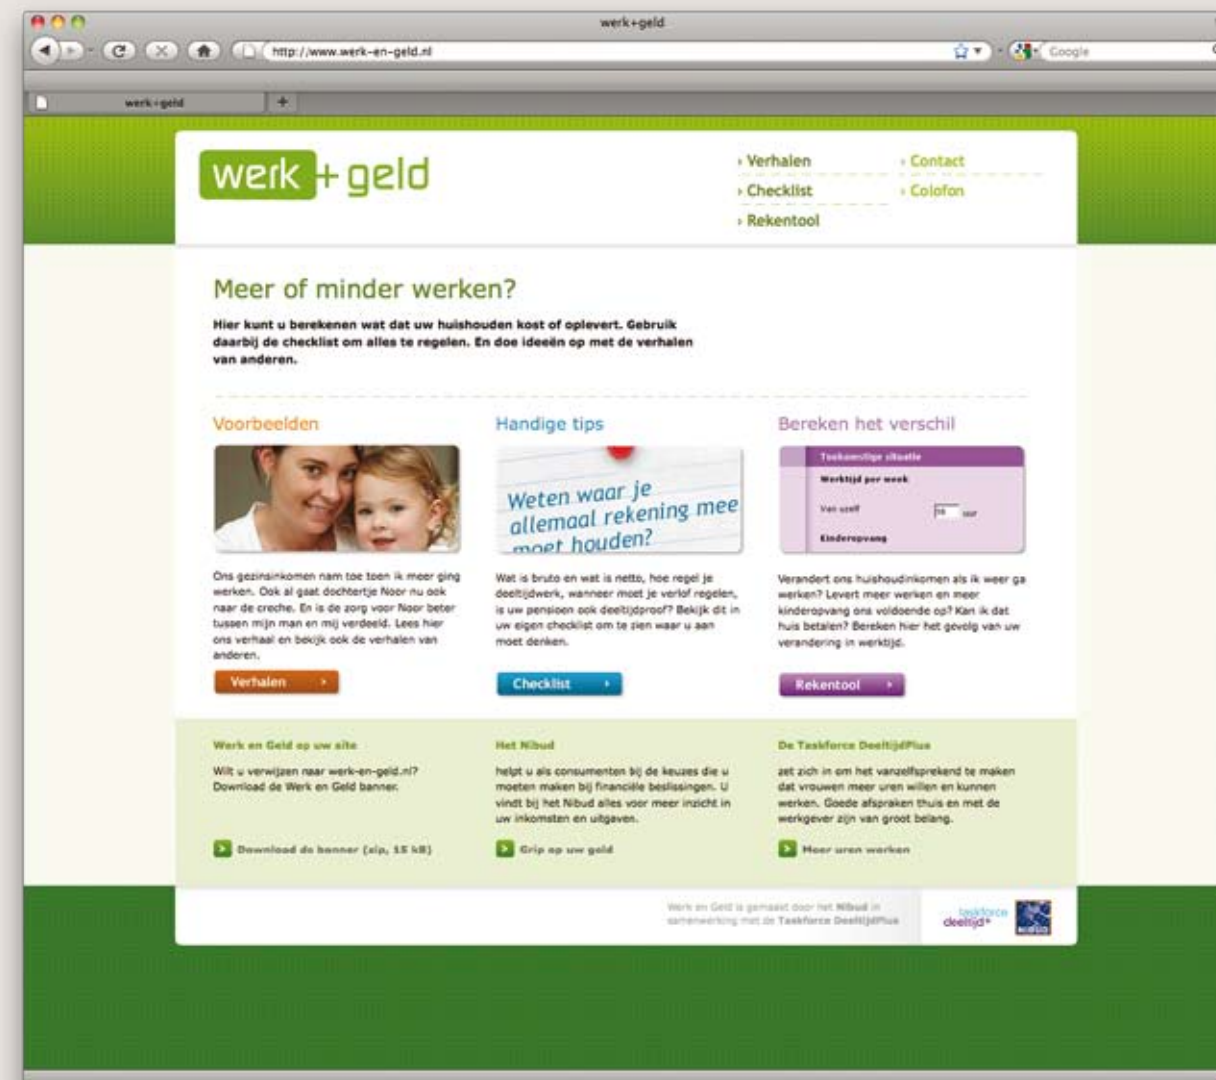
werk+geld

http://www.werk-en-geld.nl

Google

werk+geld

+

werk+geld

› Verhalen
› Checklist
› Rekentool
› Contact
› Colofon

Meer of minder werken?

Hier kunt u berekenen wat dat uw huishouden kost of oplevert. Gebruik daarbij de checklist om alles te regelen. En doe ideeën op met de verhalen van anderen.

Voorbeelden

Ons gezinsinkomen nam toe toen ik meer ging werken. Ook al gaat dochtertje Noor nu ook naar de creche. En is de zorg voor Noor beter tussen mijn man en mij verdeeld. Lees hier ons verhaal en bekijk ook de verhalen van anderen.

Verhalen ›

Handige tips

Weten waar je allemaal rekening mee moet houden?

Wat is bruto en wat is netto, hoe regel je deeltijdwerk, wanneer moet je verlof regelen, is uw pensioen ook deeltijdproof? Bekijk dit in uw eigen checklist om te zien waar u aan moet denken.

Checklist ›

Bereken het verschil

Toekomstige situatie
Werktijd per week
Van uzelf
16 uur
Kinderopvang

Verandert ons huishoudinkomen als ik weer ga werken? Levert meer werken en meer kinderopvang ons voldoende op? Kan ik dat huis betalen? Bereken hier het gevolg van uw verandering in werktijd.

Rekentool ›

Werk en Geld op uw site

Wilt u verwijzen naar werk-en-geld.nl? Download de Werk en Geld banner.

Download de banner (zip, 15 kB)

Het Nibud

helpt u als consumenten bij de keuzes die u moeten maken bij financiële beslissingen. U vindt bij het Nibud alles voor meer inzicht in uw inkomsten en uitgaven.

Grip op uw geld

De Taskforce DeeltijdPlus

zet zich in om het vanzelfsprekend te maken dat vrouwen meer uren willen en kunnen werken. Goede afspraken thuis en met de werkgever zijn van groot belang.

Meer uren werken

Werk en Geld is gemaakt door het Nibud in samenwerking met de Taskforce DeeltijdPlus

taskforce deeltijd+

NIBUD